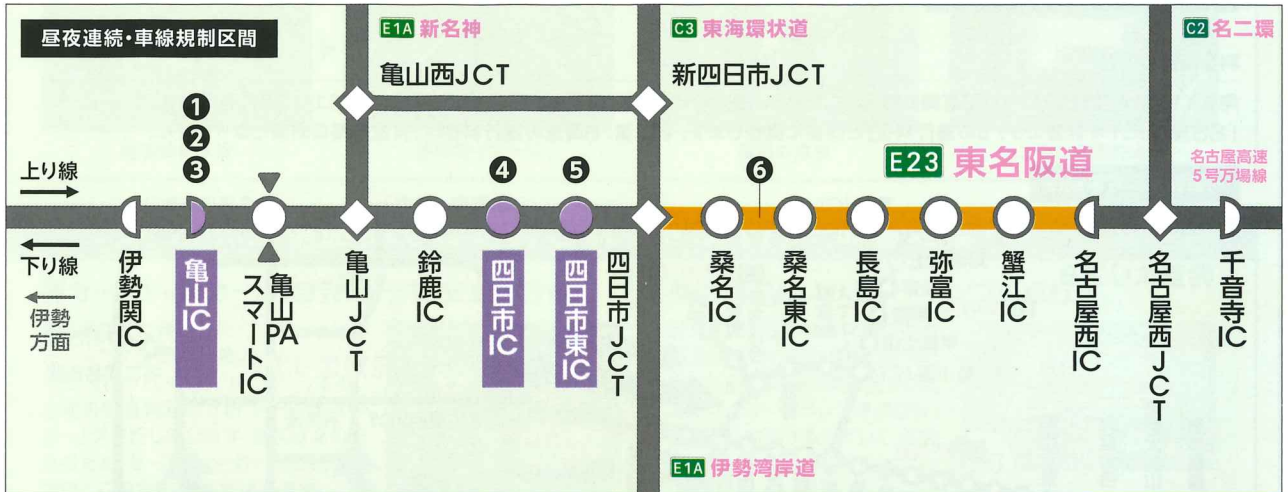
昼夜連続・車線規制区間

E1A 新名神

亀山西JCT

C3 東海環状道

新四日市JCT

C2 名二環

❶
❷
❸

上り線

下り線

伊勢方面

❹ ❺ ❻

E23 東名阪道

名古屋高速5号万場線

伊勢関IC

亀山IC

亀山PAスマートIC

亀山JCT

鈴鹿IC

四日市IC

四日市東IC

四日市JCT

桑名IC

桑名東IC

長島IC

弥富IC

蟹江IC

名古屋西IC

名古屋西JCT

千音寺IC

E1A 伊勢湾岸道